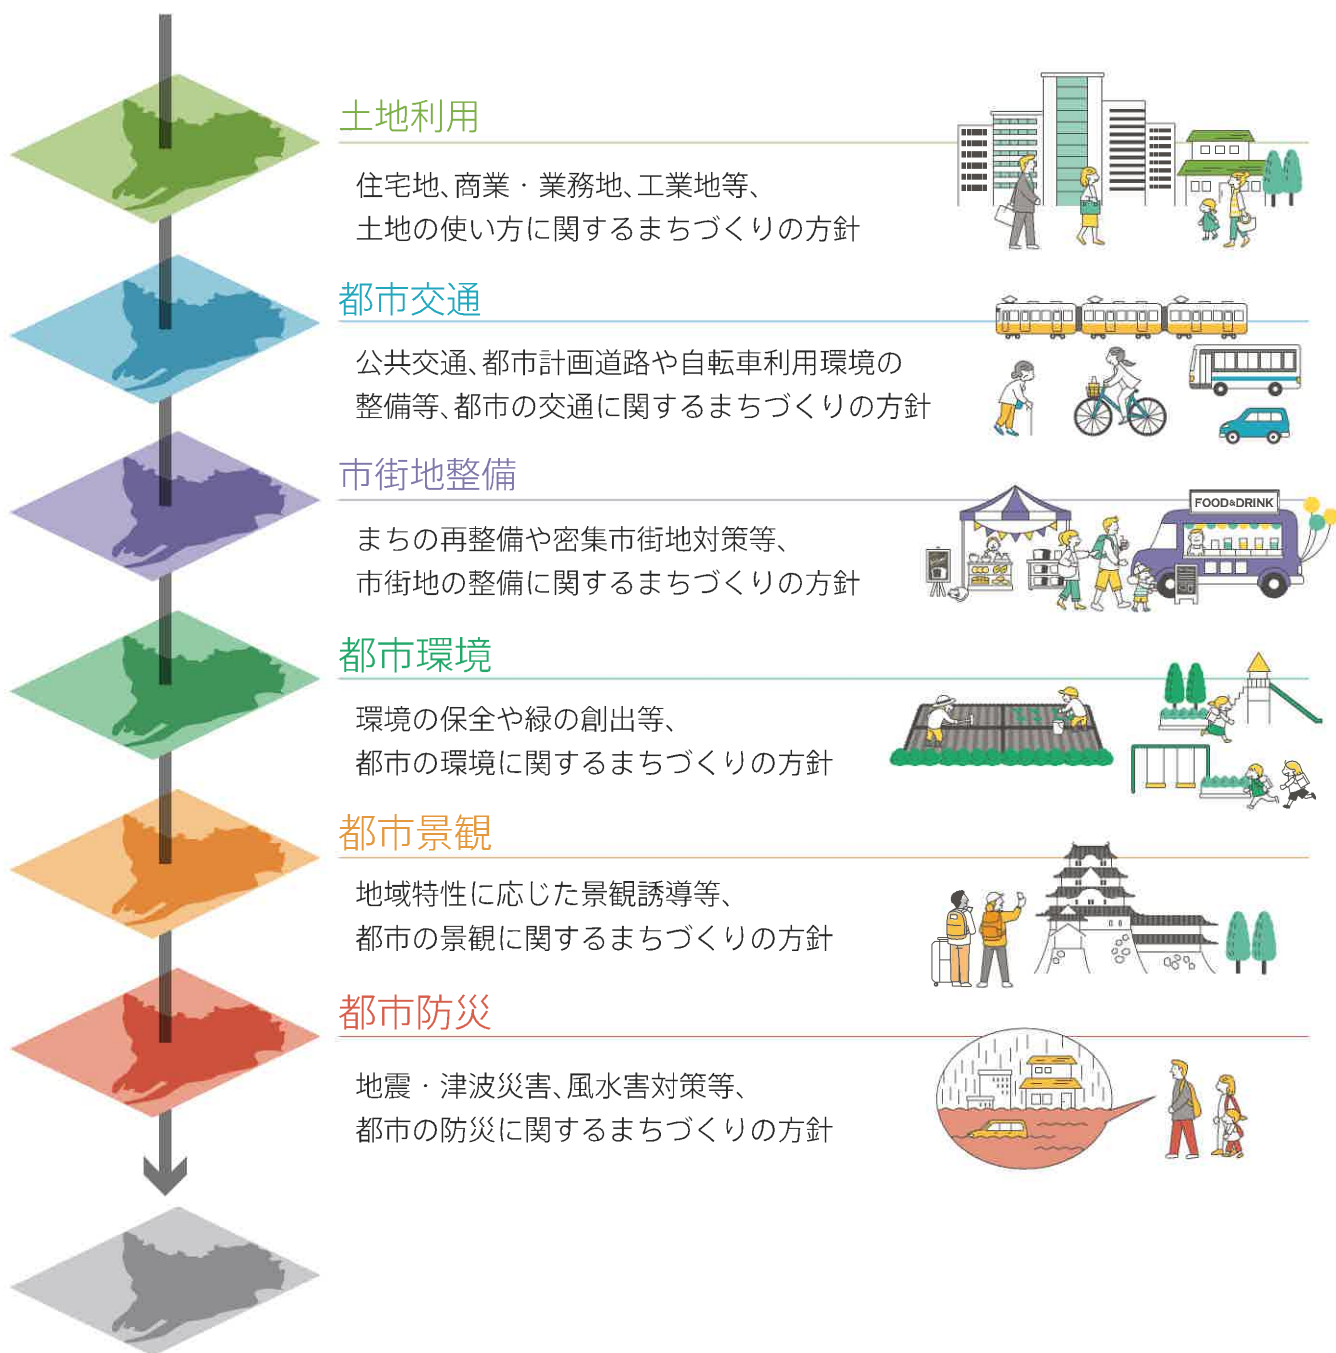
土地利用

住宅地、商業・業務地、工業地等、
土地の使い方に関するまちづくりの方針

都市交通

公共交通、都市計画道路や自転車利用環境の
整備等、都市の交通に関するまちづくりの方針

市街地整備

まちの再整備や密集市街地対策等、
市街地の整備に関するまちづくりの方針

FOOD&DRINK

都市環境

環境の保全や緑の創出等、
都市の環境に関するまちづくりの方針

都市景観

地域特性に応じた景観誘導等、
都市の景観に関するまちづくりの方針

都市防災

地震・津波災害、風水害対策等、
都市の防災に関するまちづくりの方針